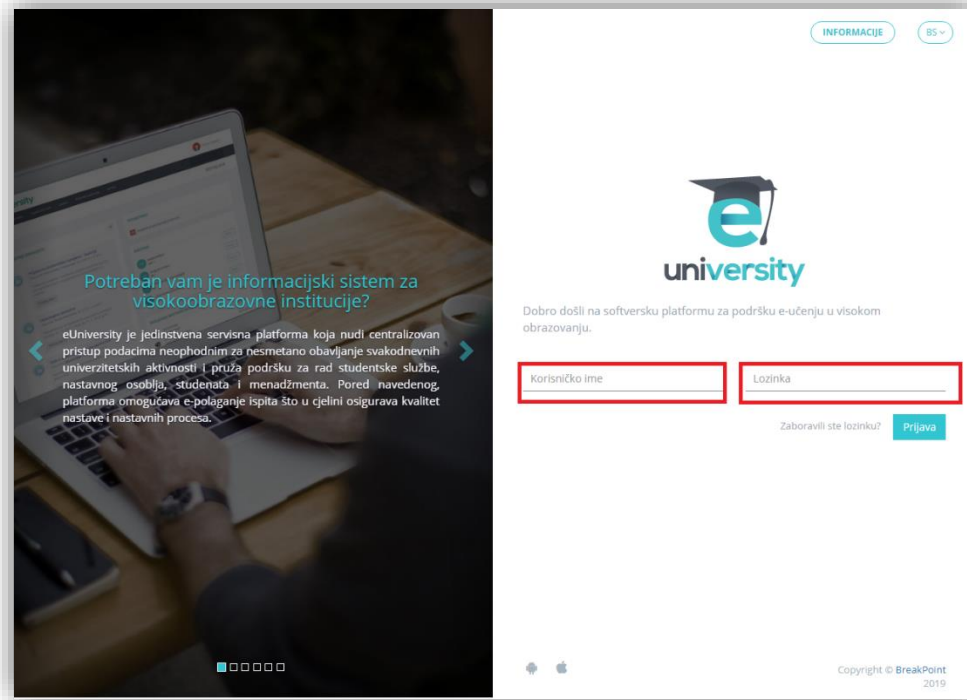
INFORMACIJE
BS

Potreban vam je informacijski sistem za visokoobrazovne institucije?

eUniversity je jedinstvena servisna platforma koja nudi centralizovan pristup podacima neophodnim za nesmetano obavljanje svakodnevnih univerzitetskih aktivnosti i pruža podršku za rad studentske službe, nastavnog osoblja, studenata i menadžmenta. Pored navedenog, platforma omogućava e-polaganje ispita što u cjelini osigurava kvalitet nastave i nastavnih procesa.

e
university

Dobro došli na softversku platformu za podršku e-učenju u visokom obrazovanju.

Korisničko ime
Lozinka

Zaboravili ste lozinku?
Prijava

Copyright © BreakPoint 2019